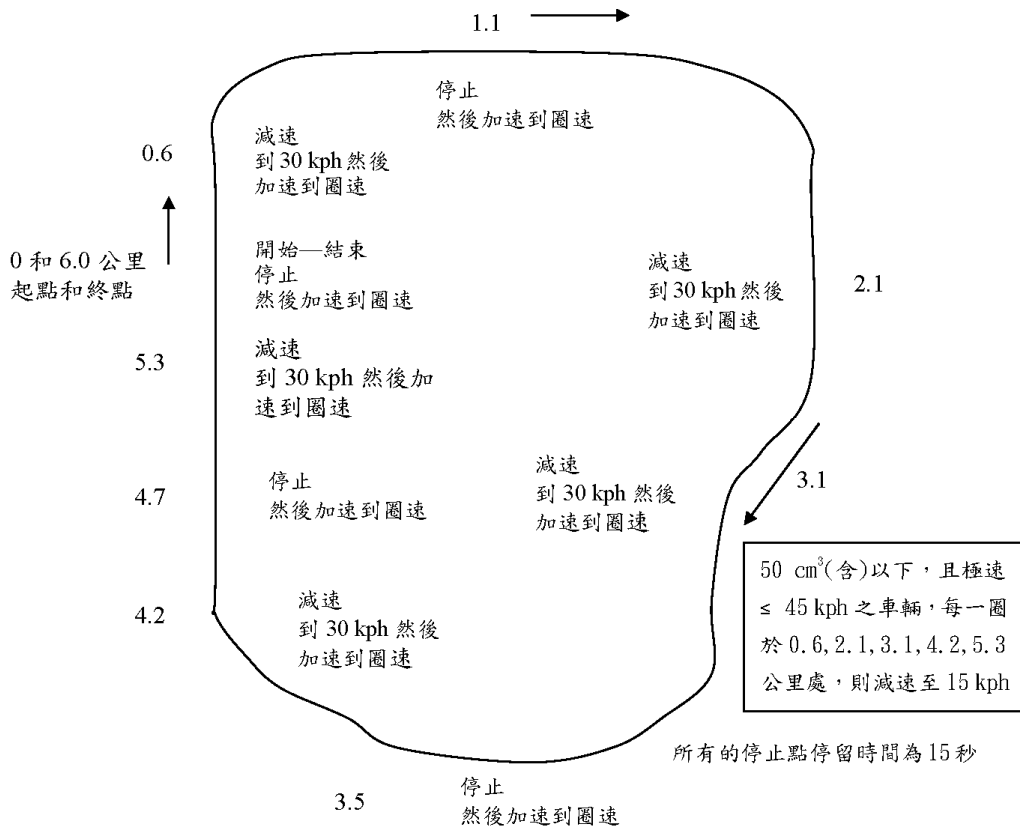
1.1

停止
然後加速到圈速

0.6

減速
到 30 kph 然後
加速到圈速

0 和 6.0 公里
起點和終點

開始—結束
停止
然後加速到圈速

減速
到 30 kph 然後
加速到圈速

2.1

5.3

減速
到 30 kph 然後加
速到圈速

3.1

4.7

停止
然後加速到圈速

減速
到 30 kph 然後
加速到圈速

50 $cm^3$(含)以下，且極速 ≤ 45 kph 之車輛，每一圈於 0.6, 2.1, 3.1, 4.2, 5.3 公里處，則減速至 15 kph

4.2

減速
到 30 kph 然後
加速到圈速

所有的停止點停留時間為 15 秒

3.5

停止
然後加速到圈速